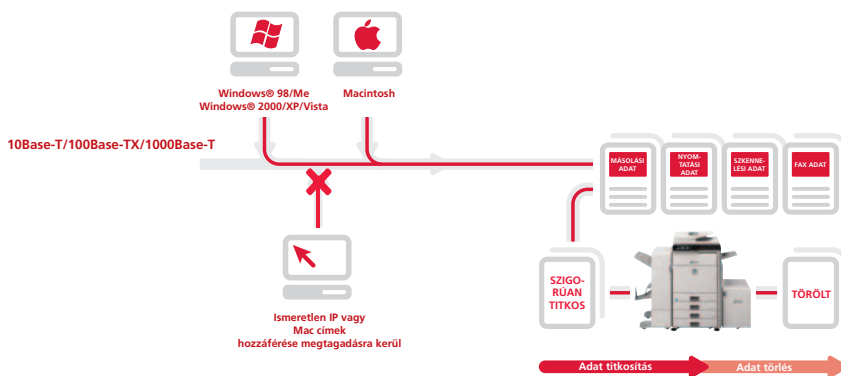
Windows® 98/Me
Windows® 2000/XP/Vista

Macintosh

10Base-T/100Base-TX/1000Base-T

MÁSOLÁSI ADAT

NYOMTATÁSI ADAT

SZKENNELÉSI ADAT

FAX ADAT

SZIGORÚAN TITKOS

TÖRÖLT

Ismeretlen IP vagy Mac címek hozzáférése megtagadásra kerül

Adat titkosítás

Adat törlés